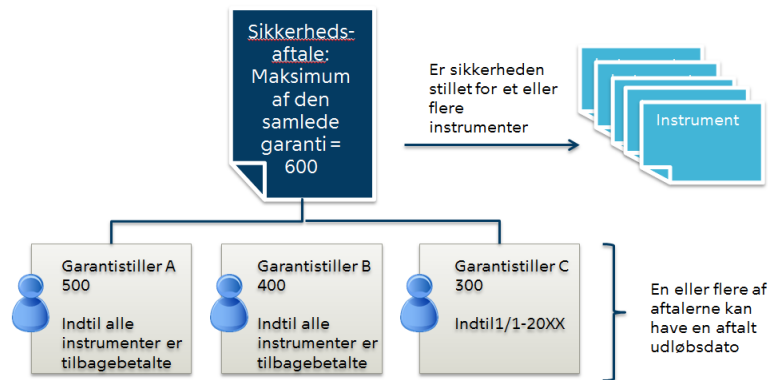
Sikkerhedsaftale: Maksimum af den samlede garanti = 600

Er sikkerheden stillet for et eller flere instrumenter

Instrument

Garantistiller A
500

Indtil alle instrumenter er tilbagebetalte

Garantistiller B
400

Indtil alle instrumenter er tilbagebetalte

Garantistiller C
300

Indtil1/1-20XX

En eller flere af aftalerne kan have en aftalt udløbsdato